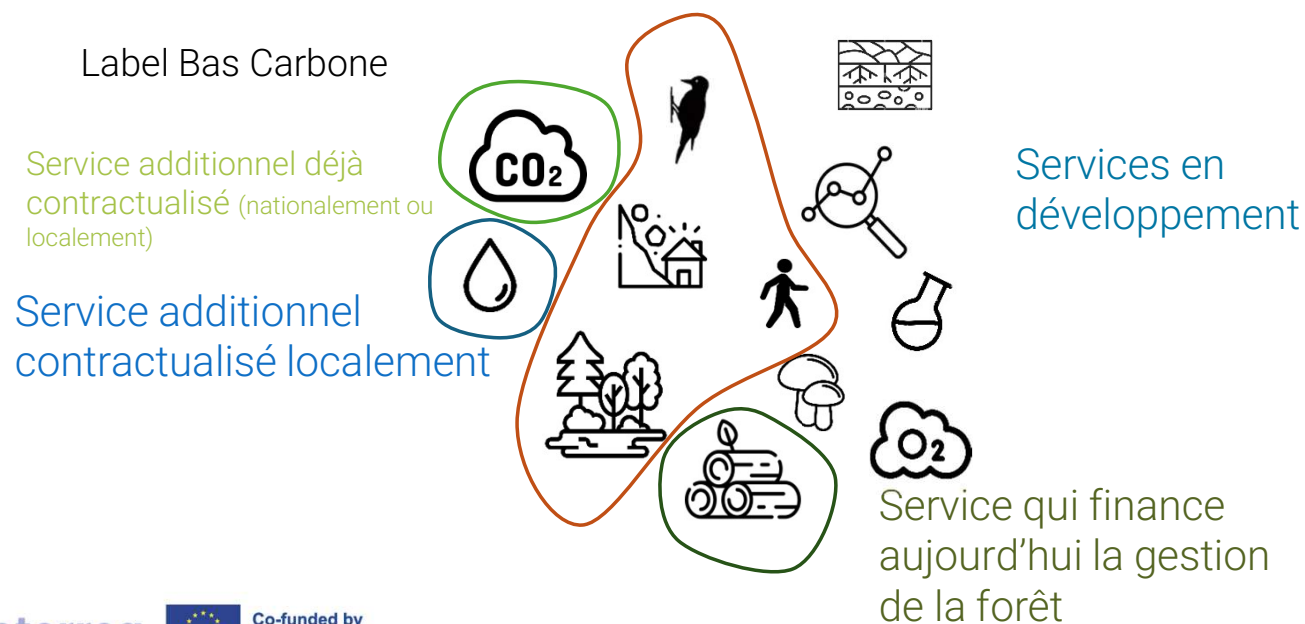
Label Bas Carbone

Service additionnel déjà contractualisé (nationalement ou localement)

Service additionnel contractualisé localement

$CO_2$

Services en développement

$O_2$

Service qui finance aujourd'hui la gestion de la forêt

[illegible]terreg

Co-funded by